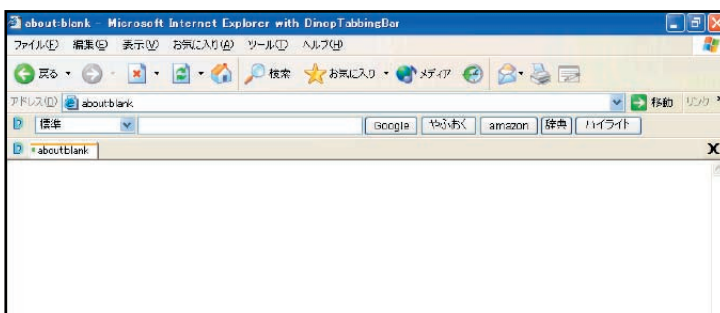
about:blank - Microsoft Internet Explorer with DinopTabbingBar

ファイル(F) 編集(E) 表示(V) お気に入り(A) ツール(T) ヘルプ(H)

戻る 検索 お気に入り メディア

アドレス(D) about:blank 移動 リンク

標準 Google ヤフオク amazon 辞典 ハイライト

about:blank

X